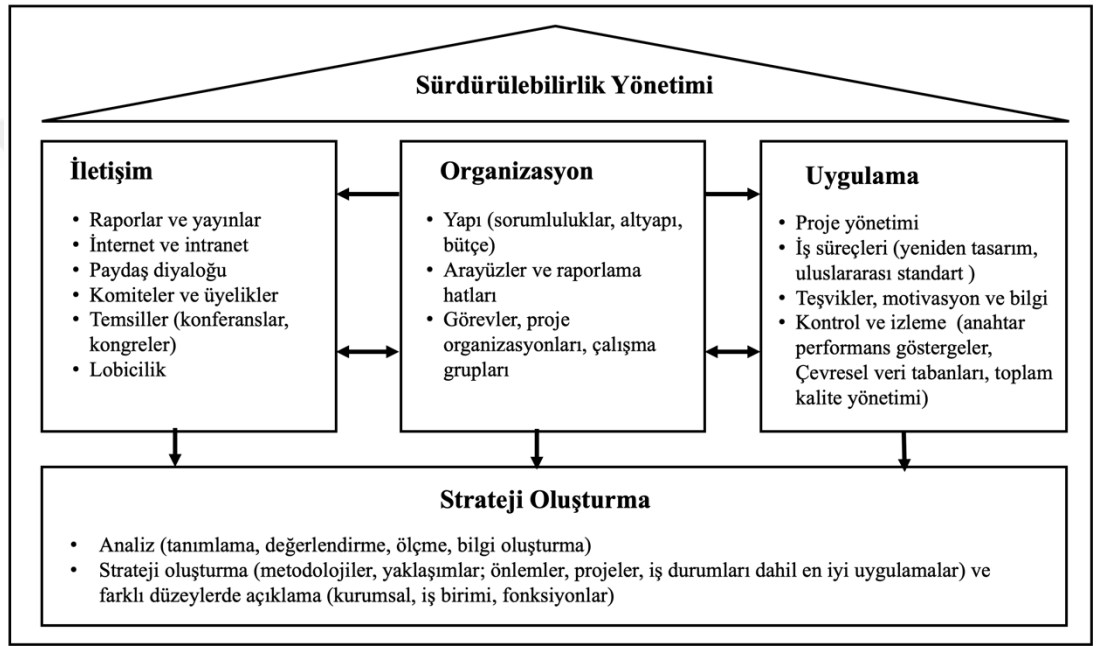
Sürdürülebilirlik Yönetimi

İletişim

- Raporlar ve yayınlar
- İnternet ve intranet
- Paydaş diyaloğu
- Komiteler ve üyelikler
- Temsiller (konferanslar, kongreler)
- Lobicilik

Organizasyon

- Yapı (sorumluluklar, altyapı, bütçe)
- Arayüzler ve raporlama hatları
- Görevler, proje organizasyonları, çalışma grupları

Uygulama

- Proje yönetimi
- İş süreçleri (yeniden tasarım, uluslararası standart )
- Teşvikler, motivasyon ve bilgi
- Kontrol ve izleme (anahtar performans göstergeler, Çevresel veri tabanları, toplam kalite yönetimi)

Strateji Oluşturma

- Analiz (tanımlama, değerlendirme, ölçme, bilgi oluşturma)
- Strateji oluşturma (metodolojiler, yaklaşımlar; önlemler, projeler, iş durumları dahil en iyi uygulamalar) ve farklı düzeylerde açıklama (kurumsal, iş birimi, fonksiyonlar)